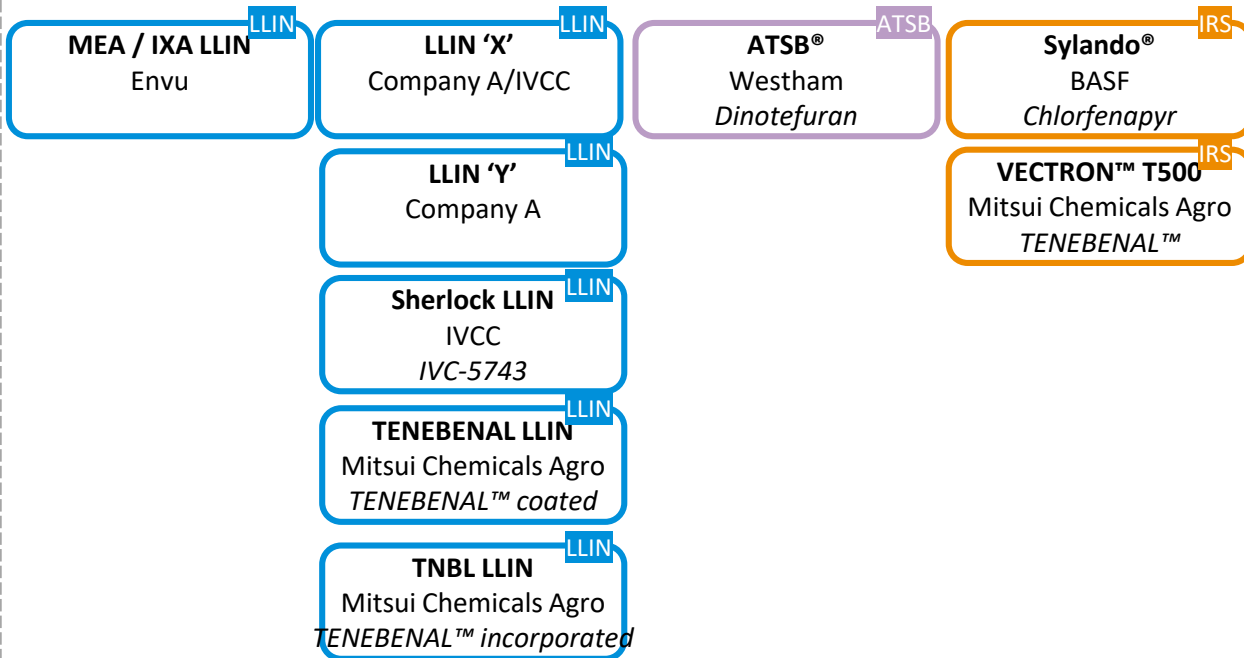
LLIN
MEA / IXA LLIN
Envu

LLIN
LLIN 'X'
Company A/IVCC

LLIN
LLIN 'Y'
Company A

LLIN
Sherlock LLIN
IVCC
*IVC-5743*

LLIN
TENEBENAL LLIN
Mitsui Chemicals Agro
*TENEBENAL™ coated*

LLIN
TNBL LLIN
Mitsui Chemicals Agro
*TENEBENAL™ incorporated*

ATSB
ATSB®
Westham
*Dinotefuran*

IRS
Sylando®
BASF
*Chlorfenapyr*

IRS
VECTRON™ T500
Mitsui Chemicals Agro
*TENEBENAL™*